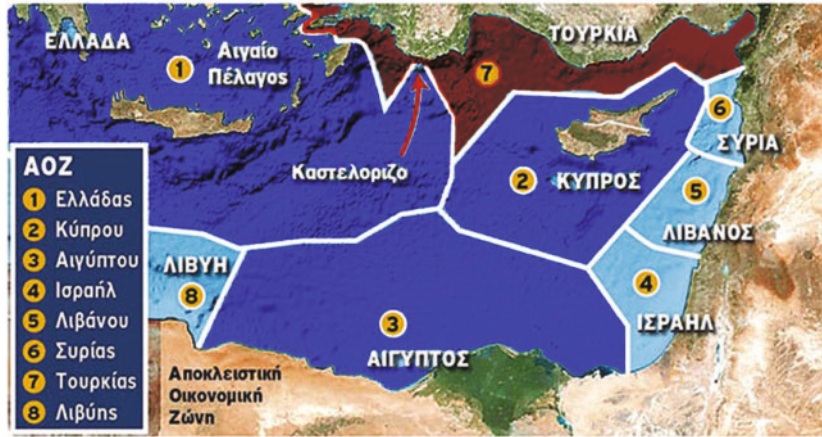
ΕΛΛΑΔΑ
1 Αιγαίο Πέλαγος
ΤΟΥΡΚΙΑ
7
Καστελοριζο
2 ΚΥΠΡΟΣ
6 ΣΥΡΙΑ
5 ΛΙΒΑΝΟΣ
4 ΙΣΡΑΗΛ
ΛΙΒΥΗ 8
3 ΑΙΓΥΠΤΟΣ

ΑΟΖ
1 Ελλάδας
2 Κύπρου
3 Αιγύπτου
4 Ισραήλ
5 Λιβάνου
6 Συρίας
7 Τουρκίας
8 Λιβύης

Αποκλειστική Οικονομική Ζώνη